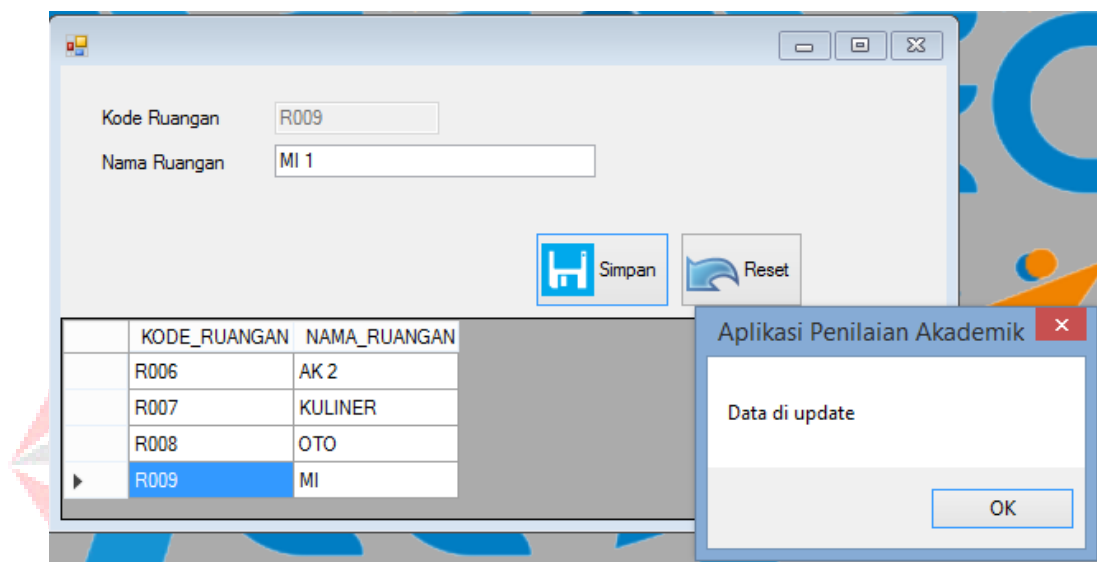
Kode Ruangan R009

Nama Ruangan MI 1

Simpan

Reset

| | KODE_RUANGAN | NAMA_RUANGAN |
|---|---|---|
| | R006 | AK 2 |
| | R007 | KULINER |
| | R008 | OTO |
| ▶ | R009 | MI |

Aplikasi Penilaian Akademik

Data di update

OK